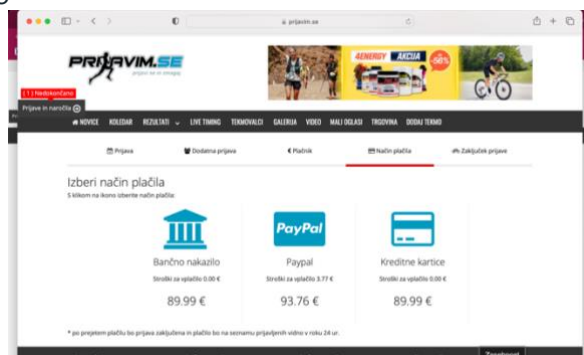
prijavim.se

PRIJAVIM.SE

prijavi se in zmaguj

4ENERGY AKCIJA -50%

( 1 ) Nedokončano

Prijave in naročila

NOVICE KOLEDAR REZULTATI LIVE TIMING TEKMOVALCI GALERIJA VIDEO MALI OGLASI TRGOVINA DODAJ TEKMO

Prijava Dodatna prijava € Plačnik Način plačila Zaključek prijave

Izberi način plačila

S klikom na ikono izberite način plačila

Bančno nakazilo
Stroški za vplačilo 0.00 €
89.99 €

PayPal
Paypal
Stroški za vplačilo 3.77 €
93.76 €

Kreditne kartice
Stroški za vplačilo 0.00 €
89.99 €

* po prejetem plačilu bo prijava zaključena in plačilo bo na seznamu prijavljenih vidno v roku 24 ur.

Zaporedni